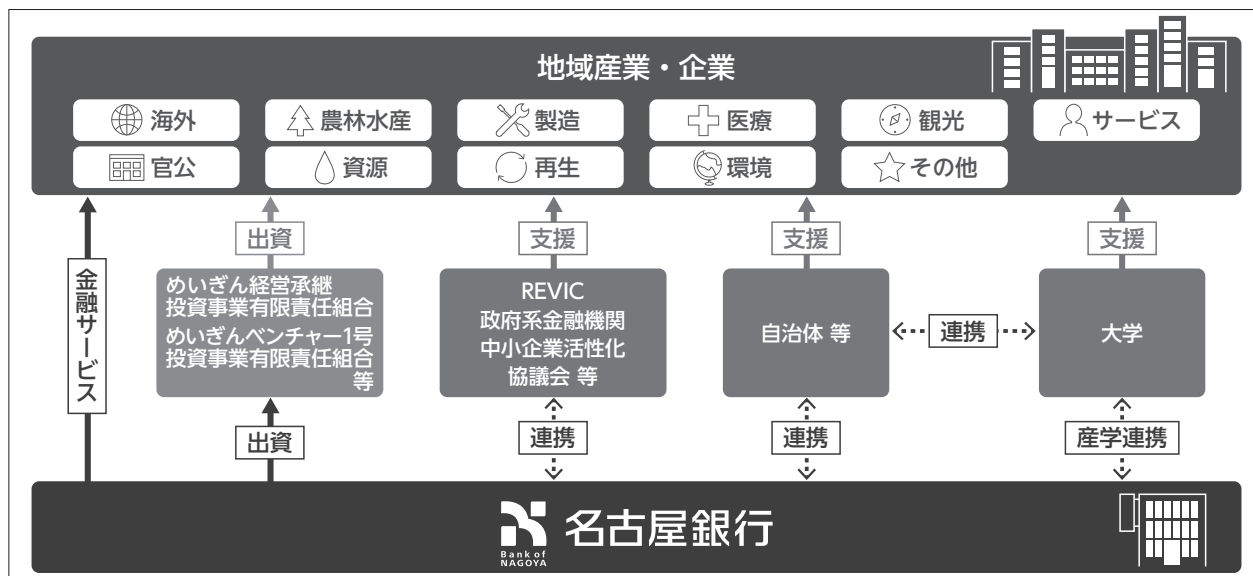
地域産業・企業

海外
農林水産
製造
医療
観光
サービス
官公
資源
再生
環境
その他

出資
支援
支援
支援

金融サービス

めいぎん経営承継投資事業有限責任組合
めいぎんベンチャー1号投資事業有限責任組合
等

REVIC
政府系金融機関
中小企業活性化協議会 等

自治体 等

連携

大学

出資
連携
連携
産学連携

Bank of NAGOYA
名古屋銀行